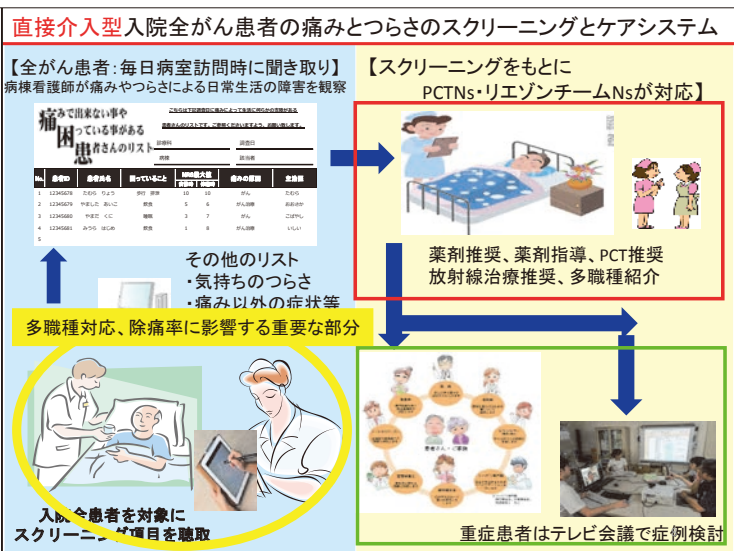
直接介入型入院全がん患者の痛みとつらさのスクリーニングとケアシステム

【全がん患者：毎日病室訪問時に聞き取り】
病棟看護師が痛みやつらさによる日常生活の障害を観察

痛みで出来ない事や困っている事がある患者さんのリスト

| No. | 患者ID | 患者氏名 | 困っていること | NRS最大値 | | 痛みの原因 | 主治医 |
|---|---|---|---|---|---|---|---|
| 1 | 12345678 | たわら りょう | 歩行 家事 | 10 | 10 | がん | たわら |
| 2 | 12345679 | やました あいこ | 飲食 | 5 | 6 | がん治療 | おおさか |
| 3 | 12345680 | やまだ くに | 睡眠 | 3 | 7 | がん | こばやし |
| 4 | 12345681 | みうら はじめ | 飲食 | 1 | 8 | がん治療 | いしい |
| 5 | | | | | | | |

その他のリスト
・気持ちのつらさ
・痛み以外の症状等

多職種対応、除痛率に影響する重要な部分

入院全患者を対象に
スクリーニング項目を聴取

【スクリーニングをもとに
PCTNs・リエゾンチームNsが対応】

薬剤推奨、薬剤指導、PCT推奨
放射線治療推奨、多職種紹介

重症患者はテレビ会議で症例検討